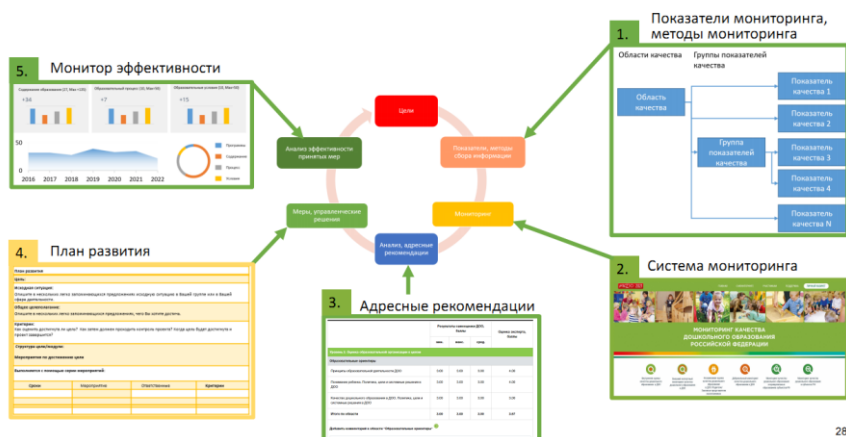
1. Показатели мониторинга, методы мониторинга

Области качества

Группы показателей качества

Область качества

Группа показателей качества

Показатель качества 1

Показатель качества 2

Показатель качества 3

Показатель качества 4

Показатель качества N

5. Монитор эффективности

+34

+7

+15

50

0

2016 2017 2018 2019 2020 2021 2022

Цели

Показатели, методы сбора информации

Мониторинг

Анализ, адресные рекомендации

Меры, управленческие решения

Анализ эффективности принятых мер

4. План развития

План развития

Цель:

Исходная ситуация:

Общее целеполагание:

Критерии:

Структура цели/задачи:

Мероприятия по достижению цели

Выполняется с помощью серии мероприятий:

Сроки

Мероприятие

Ответственные

Критерии

3. Адресные рекомендации

2. Система мониторинга

МОНИТОРИНГ КАЧЕСТВА ДОШКОЛЬНОГО ОБРАЗОВАНИЯ РОССИЙСКОЙ ФЕДЕРАЦИИ

28